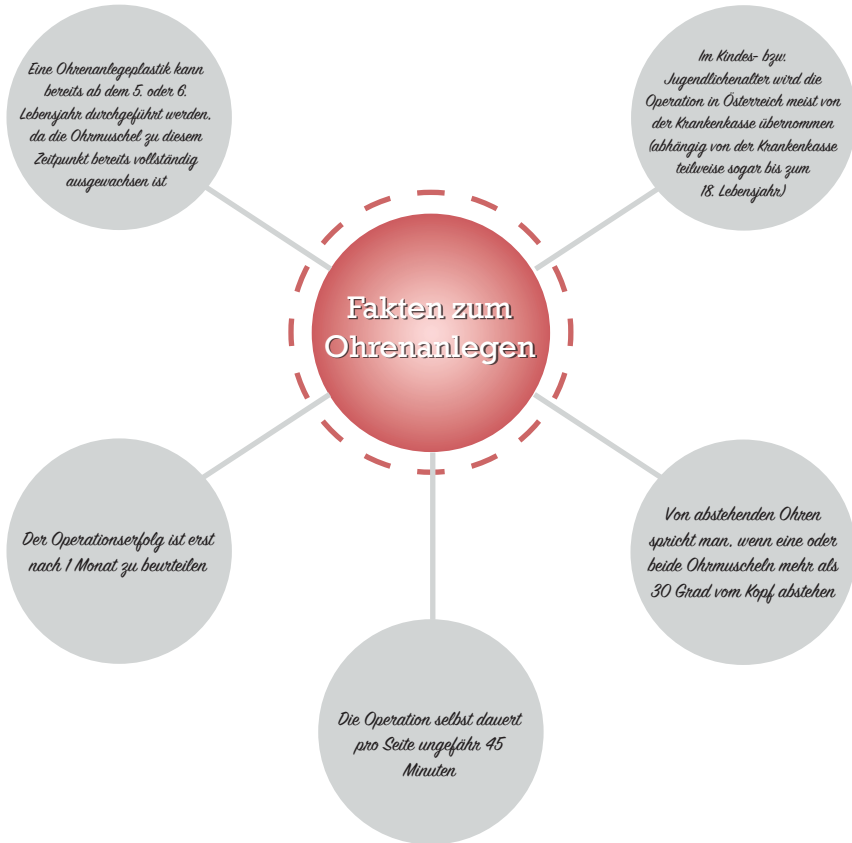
Fakten zum Ohrenanlegen

Eine Ohrenanlegeplastik kann bereits ab dem 5. oder 6. Lebensjahr durchgeführt werden, da die Ohrmuschel zu diesem Zeitpunkt bereits vollständig ausgewachsen ist

Im Kindes- bzw. Jugendlichenalter wird die Operation in Österreich meist von der Krankenkasse übernommen (abhängig von der Krankenkasse teilweise sogar bis zum 18. Lebensjahr)

Der Operationserfolg ist erst nach 1 Monat zu beurteilen

Von abstehenden Ohren spricht man, wenn eine oder beide Ohrmuscheln mehr als 30 Grad vom Kopf abstehen

Die Operation selbst dauert pro Seite ungefähr 45 Minuten